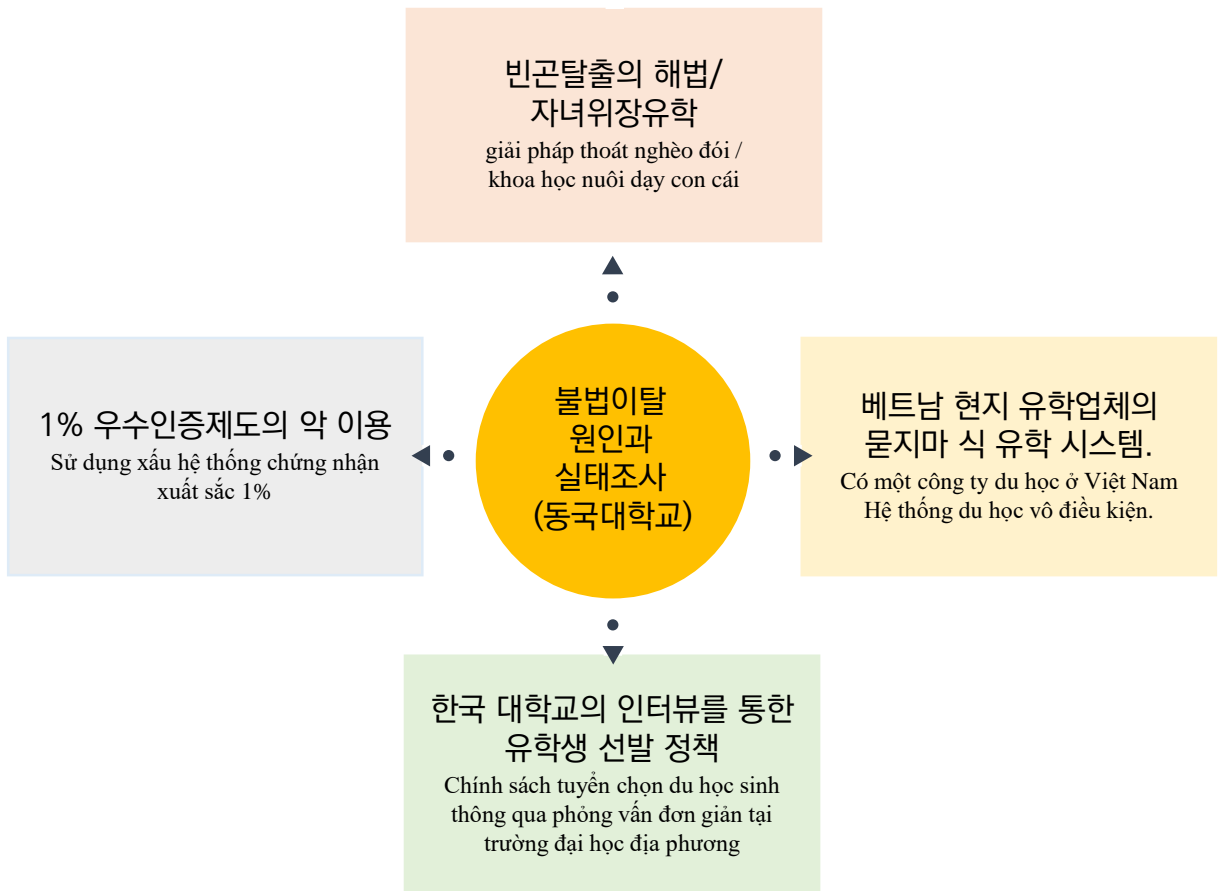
빈곤탈출의 해법/
자녀위장유학
giải pháp thoát nghèo đói /
khoa học nuôi dạy con cái

1% 우수인증제도의 악 이용
Sử dụng xấu hệ thống chứng nhận
xuất sắc 1%

불법이탈
원인과
실태조사
(동국대학교)

베트남 현지 유학업체의
묻지마 식 유학 시스템.
Có một công ty du học ở Việt Nam
Hệ thống du học vô điều kiện.

한국 대학교의 인터뷰를 통한
유학생 선발 정책
Chính sách tuyển chọn du học sinh
thông qua phỏng vấn đơn giản tại
trường đại học địa phương